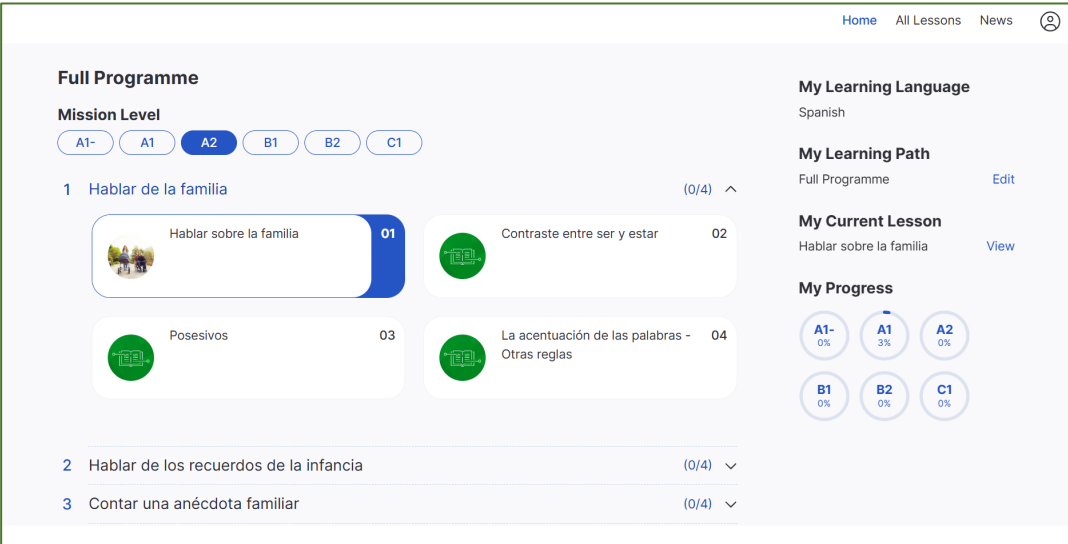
Home All Lessons News

Full Programme

Mission Level

A1- A1 A2 B1 B2 C1

1 Hablar de la familia (0/4)

Hablar sobre la familia 01

Contraste entre ser y estar 02

Posesivos 03

La acentuación de las palabras - Otras reglas 04

2 Hablar de los recuerdos de la infancia (0/4)

3 Contar una anécdota familiar (0/4)

My Learning Language

Spanish

My Learning Path

Full Programme Edit

My Current Lesson

Hablar sobre la familia View

My Progress

A1- 0%
A1 3%
A2 0%
B1 0%
B2 0%
C1 0%